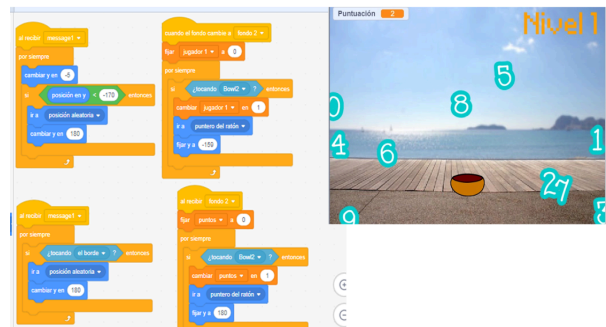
al recibir message1
por siempre
cambiar y en -5
si posición en y < -170 entonces
ir a posición aleatoria
cambiar y en 180

cuando el fondo cambie a fondo 2
fijar jugador 1 a 0
por siempre
si ¿tocando Bowl2 ? entonces
cambiar jugador 1 en 1
ir a puntero del ratón
fijar y a -150

al recibir message1
por siempre
si ¿tocando el borde ? entonces
ir a posición aleatoria
cambiar y en 180

al recibir fondo 2
fijar puntos a 0
por siempre
si ¿tocando Bowl2 ? entonces
cambiar puntos en 1
ir a puntero del ratón
fijar y a 180

Puntuación 2
Nivel 1
5
8
0
4
6
1
27
9
8